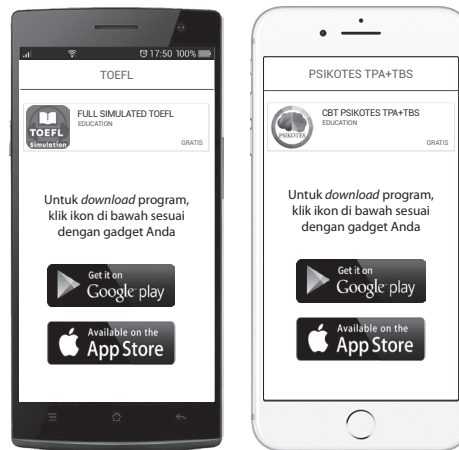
17:50 100%

TOEFL

TOEFL Simulation

FULL SIMULATED TOEFL
EDUCATION
GRATIS

Untuk *download* program, klik ikon di bawah sesuai dengan gadget Anda

Get it on Google play

Available on the App Store

PSIKOTES TPA+TBS

PSIKOTES

CBT PSIKOTES TPA+TBS
EDUCATION
GRATIS

Untuk *download* program, klik ikon di bawah sesuai dengan gadget Anda

Get it on Google play

Available on the App Store